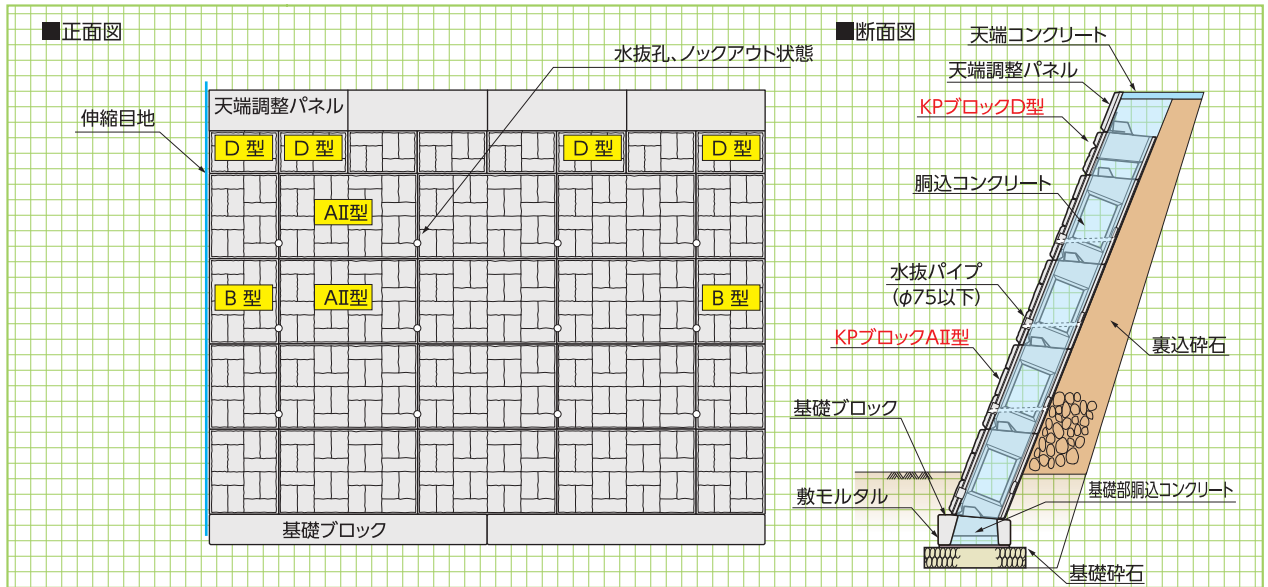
■正面図

水抜孔、ノックアウト状態

伸縮目地

天端調整パネル

D 型

D 型

D 型

D 型

AⅡ型

B 型

AⅡ型

B 型

基礎ブロック

■断面図

天端コンクリート

天端調整パネル

KPブロックD型

胴込コンクリート

水抜パイプ
(φ75以下)

KPブロックAⅡ型

裏込砕石

基礎ブロック

敷モルタル

基礎部胴込コンクリート

基礎砕石